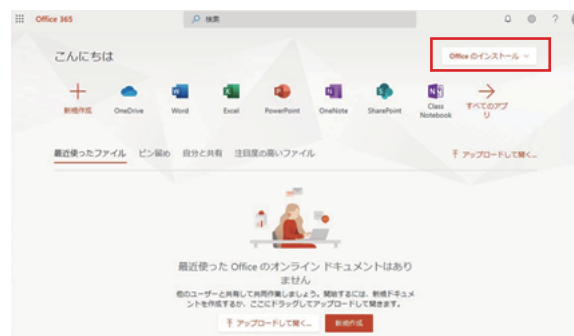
Office 365

検索

?

こんにちは

Office のインストール

新規作成

OneDrive

Word

Excel

PowerPoint

OneNote

SharePoint

Class Notebook

すべてのアプリ

最近使ったファイル

ピン留め

自分と共有

注目度の高いファイル

アップロードして開く...

最近使った Office のオンライン ドキュメントはありません

他のユーザーと共有して共同作業しましょう。開始するには、新規ドキュメントを作成するか、ここにドラッグしてアップロードして開きます。

アップロードして開く...

新規作成